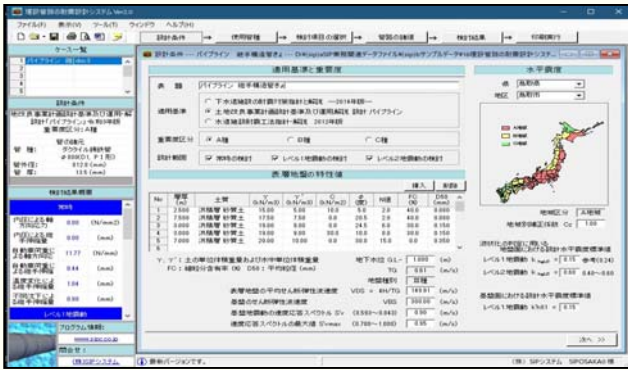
管路の耐震計算システム Ver.2.0

ファイル(F) 表示(V) ツール(T) ウィンドウ ヘルプ(H)

設計条件 → 使用管種 → 検討項目の選択 → 管路の諸元 → 検討結果 → 印刷実行

ケース一覧

1 パイプライン 検討1

設計条件

設計条件 ー パイプライン 継手構造管きょ ー D:¥koplus¥SP等耐震化データファイル¥koplus¥サンプルデータ¥水道管路の耐震計算システム...

適用基準と重要度

表題 パイプライン 継手構造管きょ

適用基準
○ 下水道施設の耐震対策指針と解説 ー2014年版ー
◉ 土地改良事業計画設計基準及び運用・解説 設計「パイプライン」
○ 水道施設耐震工法指針・解説 2012年版

重要度区分 ◉ A種 ○ B種 ○ C種

設計範囲 ☑ 液状化の検討 ☑ レベル1地震動の検討 ☑ レベル2地震動の検討

表層地盤の特性値

挿入 削除

| No | 層厚 (m) | 土質 | γ' (kN/m3) | γ (kN/m3) | C (kN/m2) | φ (度) | N値 | FC (%) | D50 (mm) |
|---|---|---|---|---|---|---|---|---|---|
| 1 | 2.500 | 沖積層 砂質土 | 18.00 | 9.00 | 10.0 | 5.0 | 2.0 | 40.0 | 0.000 |
| 2 | 1.000 | 沖積層 砂質土 | 17.50 | 7.50 | 0.0 | 20.5 | 2.0 | 40.0 | 0.000 |
| 3 | 3.000 | 沖積層 砂質土 | 18.00 | 9.00 | 0.0 | 24.5 | 6.0 | 30.0 | 0.150 |
| 4 | 2.000 | 沖積層 砂質土 | 19.00 | 10.00 | 0.0 | 30.0 | 20.0 | 30.0 | 0.150 |
| 5 | 7.000 | 沖積層 砂質土 | 20.00 | 10.00 | 0.0 | 30.0 | 15.0 | 0.0 | 0.250 |

γ, γ': 土の単位体積重量および水中単位体積重量
FC: 細粒分含有率(%) D50: 平均粒径(mm)

地下水位 GL- 1.000 (m)
TG 0.61 (s/s)
地盤種別 Ⅲ種
表層地盤の平均せん断弾性波速度 VDS = 4H/TG 103.61 (m/s)
基盤のせん断弾性波速度 VBS 300.00 (m/s)
基盤地震動の速度応答スペクトル Sv (0.553~0.843) 0.95 (m/s)
速度応答スペクトルの最大値 Sv max (0.700~1.000) 0.95 (m/s)

水平震度
県 鳥取県
地区 鳥取市
A地域
B地域
C地域
地域区分 A地域
地域別補正係数 Cz 1.00

液状化の判定に用いる地表面における設計水平震度標準値
レベル1地震動 k hg1 = 0.15 参考(0.24)
レベル2地震動 k hg2 = 0.80 0.60~0.80

基盤面における設計水平震度標準値
レベル1地震動 Kh01 = 0.15

次へ >>

検討結果概要
液状化
内圧による管体応力(%) 0.00 (N/mm2)
内圧による管の伸縮量 0.00 (mm)
軸方向の変位による抜出し量 11.77 (N/mm2)
軸方向の変位による伸縮量 0.44 (mm)
屈曲の変位による抜出し量 1.04 (mm)
不同沈下による屈曲の角度 0.00 (mm)
レベル1地震動

設計条件
使用区分/設計基準 土地改良事業計画設計基準及び運用・解説 設計「パイプライン」
重要度区分 A種
管の種類 ダクタイル鋳鉄管
φ800(D1, P1形)
管外径 812.8 (mm)
管厚 13.5 (mm)

プログラム情報: www.sipc.co.jp
問合せ: (株)SIPシステム

新規バージョンです。
(株) SIPシステム SIPOSAKA社様